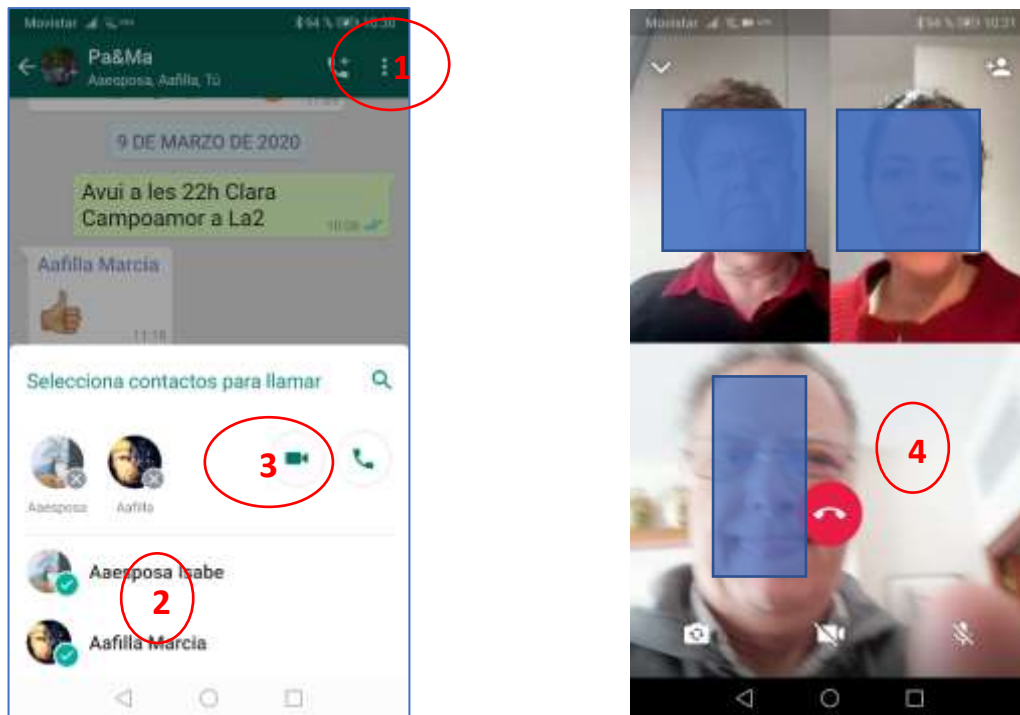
Movistar 94 % 10:30

Pa&Ma
Aaesposa, Aafilla, Tú

1

9 DE MARZO DE 2020

Avui a les 22h Clara Campoamor a La2
10:06

Aafilla Marcia
11:18

Selecciona contactos para llamar

3

Aaesposa
Aafilla

Aaesposa Isabe

2

Aafilla Marcia

Movistar 94 % 10:31

4